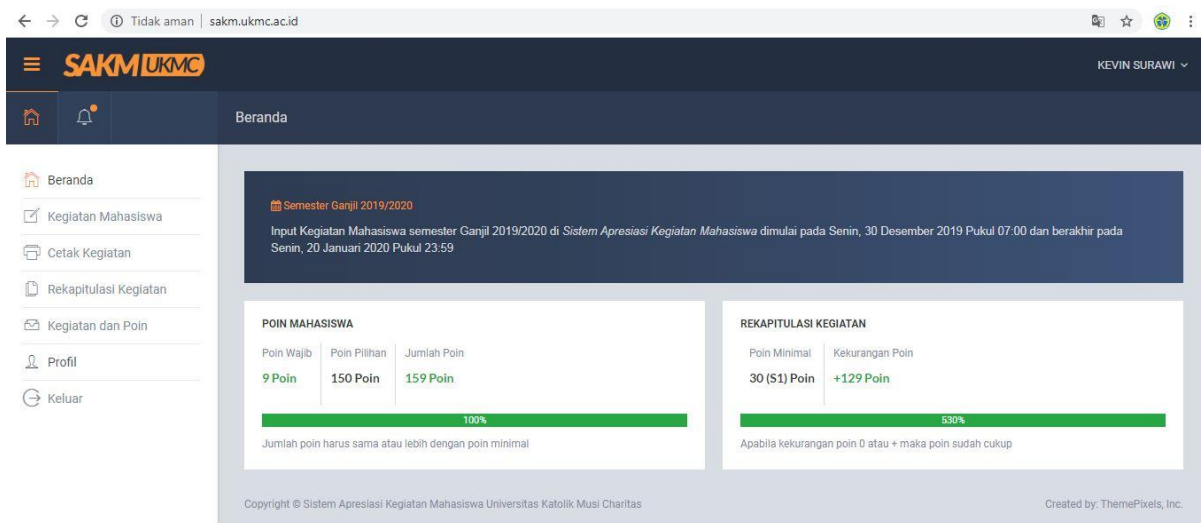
Tidak aman | sakm.ukmc.ac.id

SAKM UKMC

KEVIN SURAWI

Beranda

Beranda
Kegiatan Mahasiswa
Cetak Kegiatan
Rekapitulasi Kegiatan
Kegiatan dan Poin
Profil
Keluar

Semester Ganjil 2019/2020

Input Kegiatan Mahasiswa semester Ganjil 2019/2020 di Sistem Apresiasi Kegiatan Mahasiswa dimulai pada Senin, 30 Desember 2019 Pukul 07:00 dan berakhir pada Senin, 20 Januari 2020 Pukul 23:59

POIN MAHASISWA

| Poin Wajib | Poin Pilihan | Jumlah Poin |
|---|---|---|
| 9 Poin | 150 Poin | 159 Poin |

100%

Jumlah poin harus sama atau lebih dengan poin minimal

REKAPITULASI KEGIATAN

| Poin Minimal | Kekurangan Poin |
|---|---|
| 30 (S1) Poin | +129 Poin |

530%

Apabila kekurangan poin 0 atau + maka poin sudah cukup

Copyright © Sistem Apresiasi Kegiatan Mahasiswa Universitas Katolik Musi Charitas

Created by: ThemePixels, Inc.